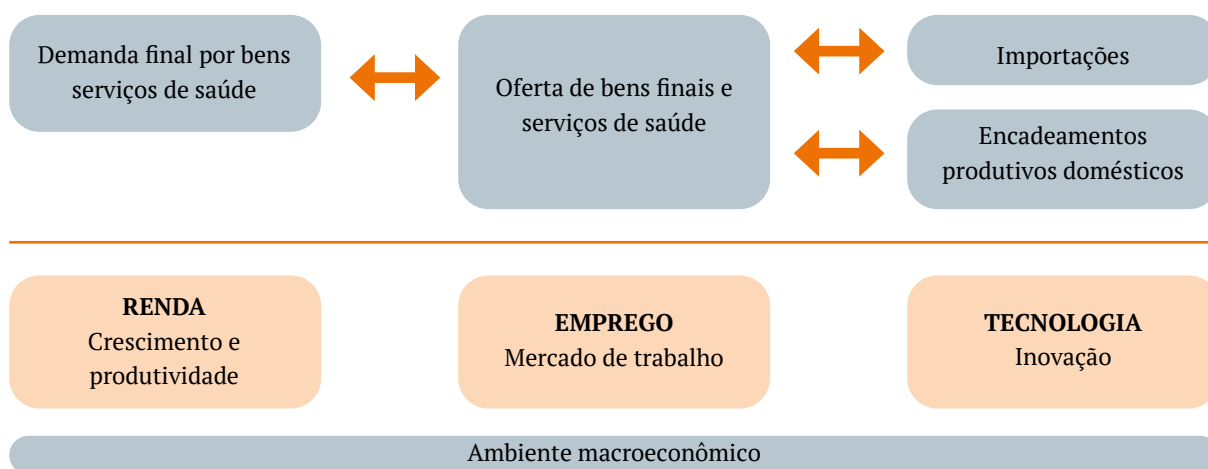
Demanda final por bens serviços de saúde

Oferta de bens finais e serviços de saúde

Importações

Encadeamentos produtivos domésticos

**RENDA**
Crescimento e produtividade

**EMPREGO**
Mercado de trabalho

**TECNOLOGIA**
Inovação

Ambiente macroeconômico